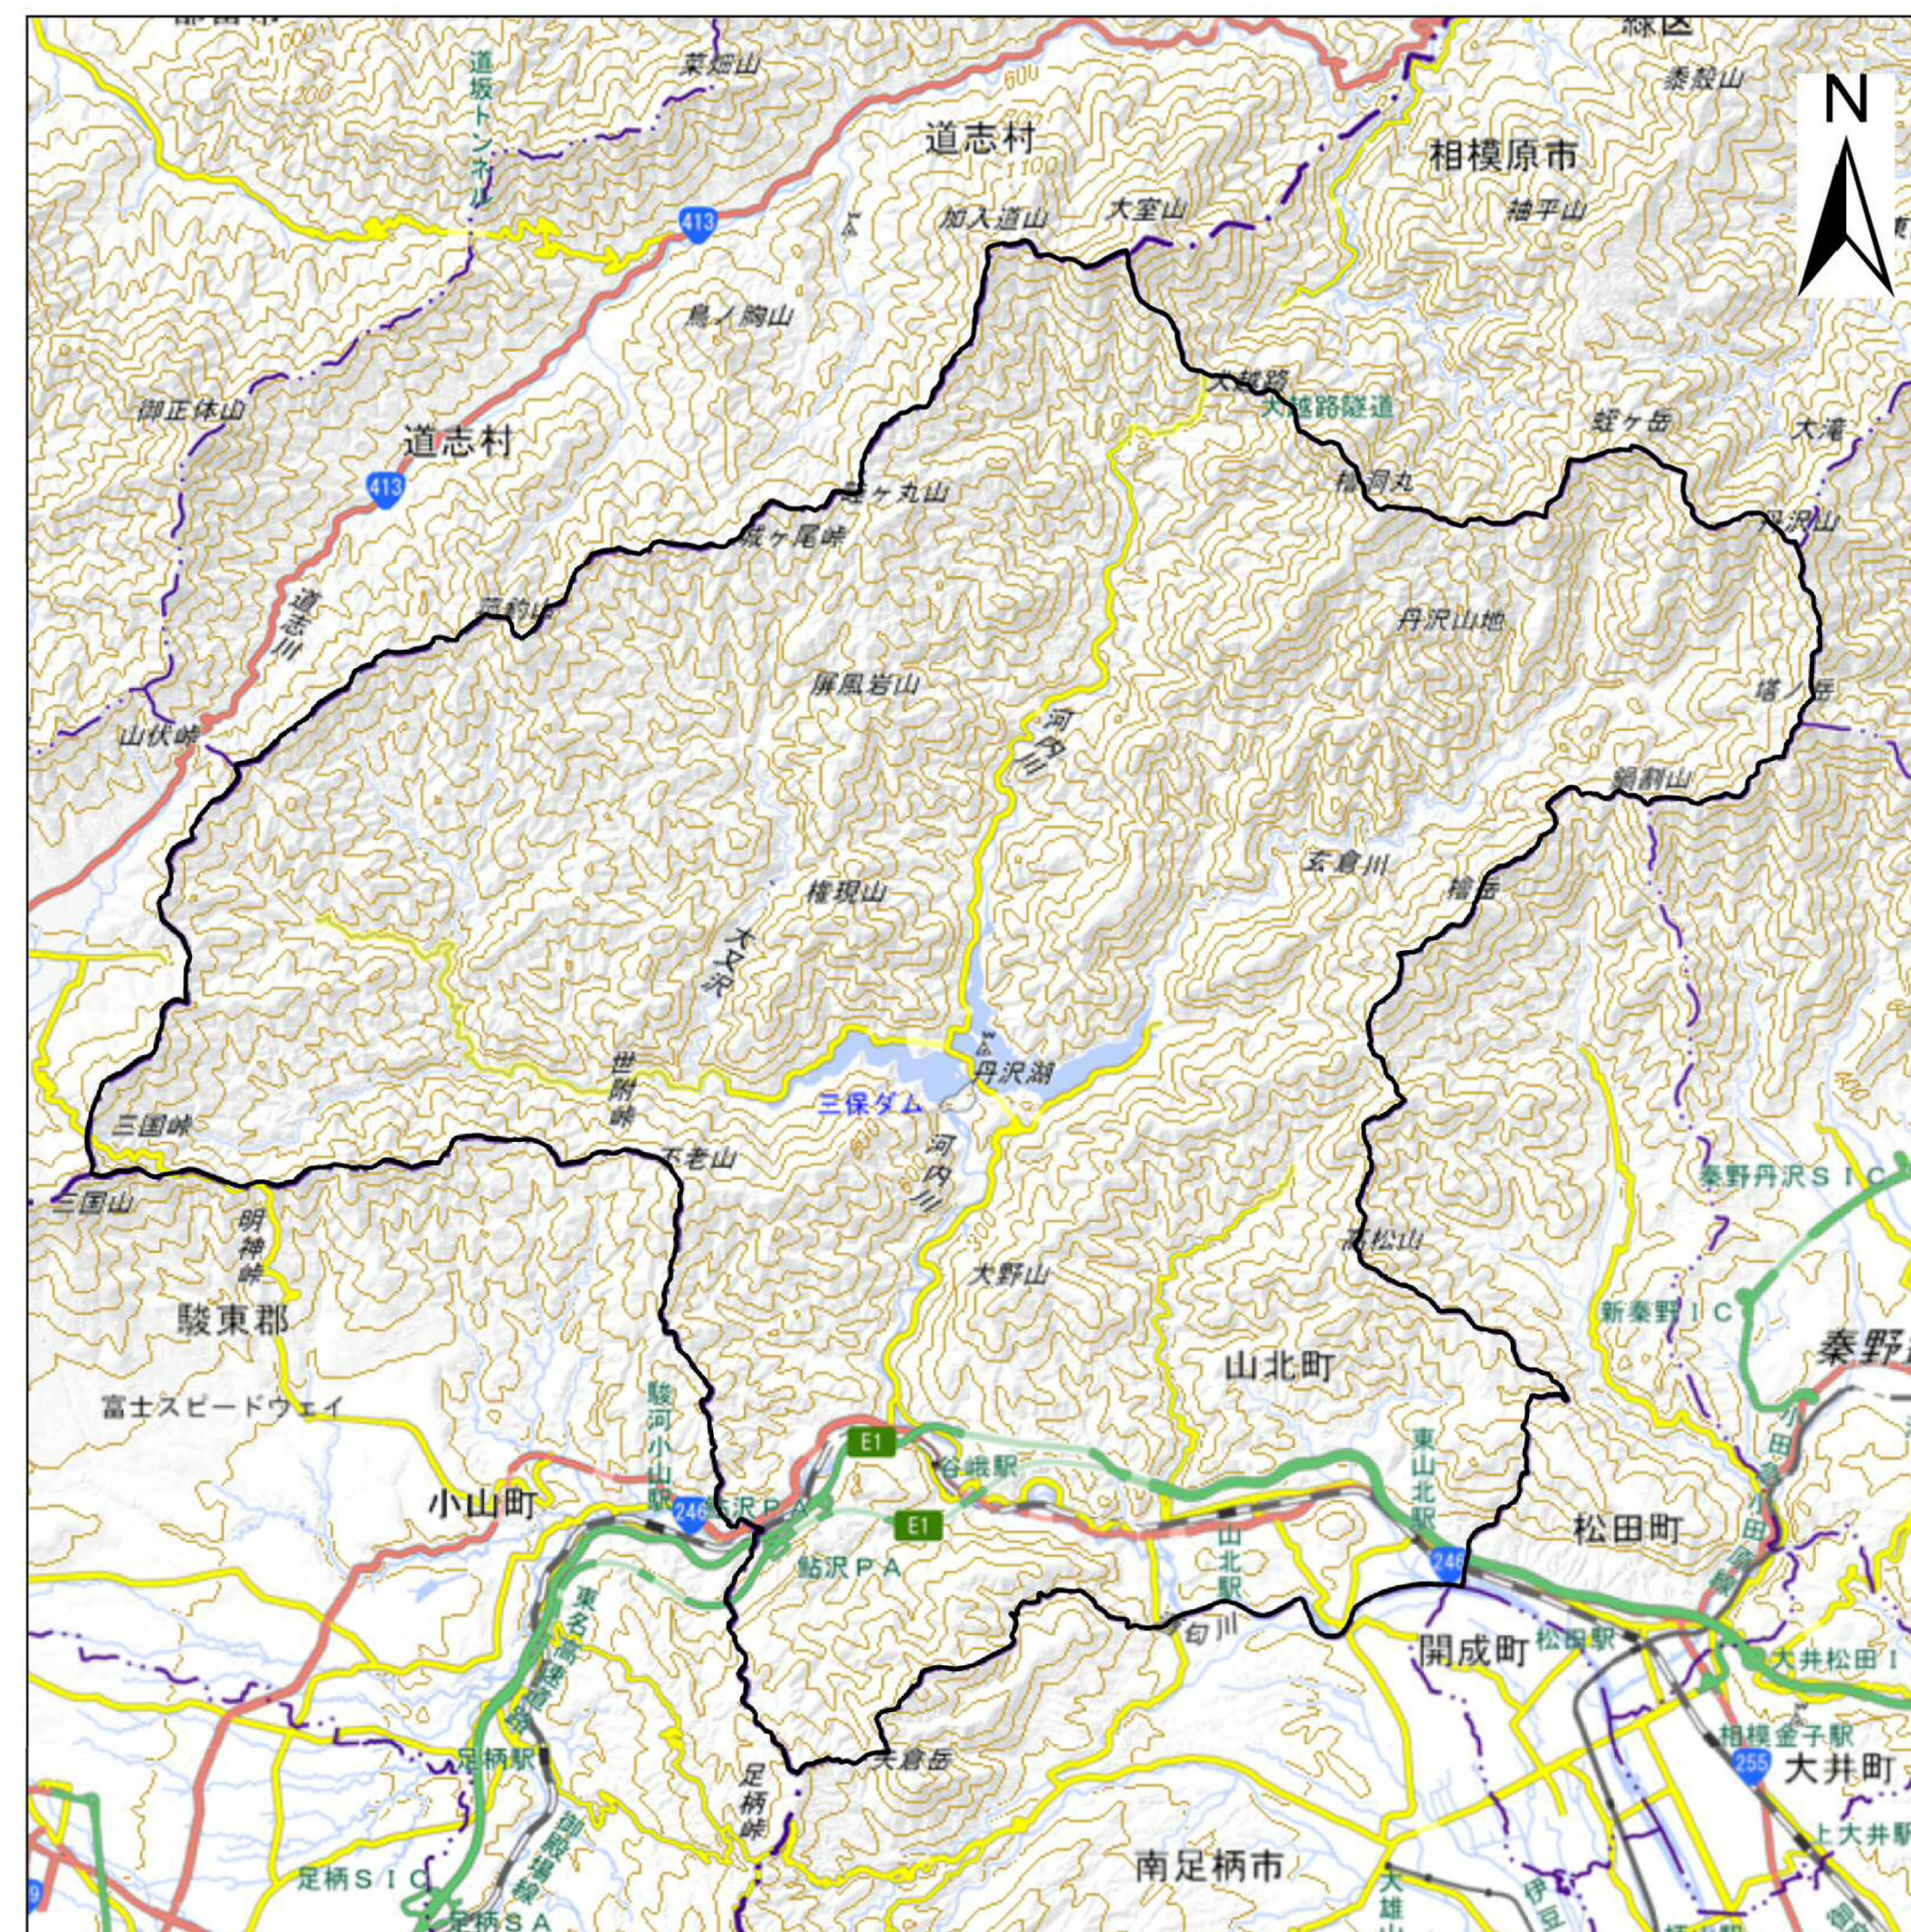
都留市
緑区
菜畑山
道坂トンネル
泰殺山
N
道志村
相模原市
413
加入道山
大室山
袖平山
鳥ノ胸山
大棚路
大棚路隧道
蛭ヶ岳
大滝
御正体山
道志村
413
檜洞丸
丹沢山
畦ヶ丸山
城ヶ尾峠
道志川
菰釣山
丹沢山地
屏風岩山
塔ノ岳
山伏峠
河内川
鍋割山
玄倉川
権現山
檜岳
大又沢
丹沢湖
世附峠
三保ダム
三国峠
不老山
河内川
秦野丹沢SIC
三国山
明神峠
高松山
大野山
新秦野IC
駿東郡
山北町
秦野
富士スピードウェイ
駿河小山駅
E1
東山北駅
谷峨駅
小山町
246
沢PA
E1
松田町
山北駅
鮎沢PA
246
東名高速道路
開成町
松田駅
大井松田I
酒匂川
御殿場線
相模金子駅
足柄駅
大倉岳
255
大井町
足柄峠
上大井駅
南足柄市
足柄SIC
足柄SA
大雄山
伊豆